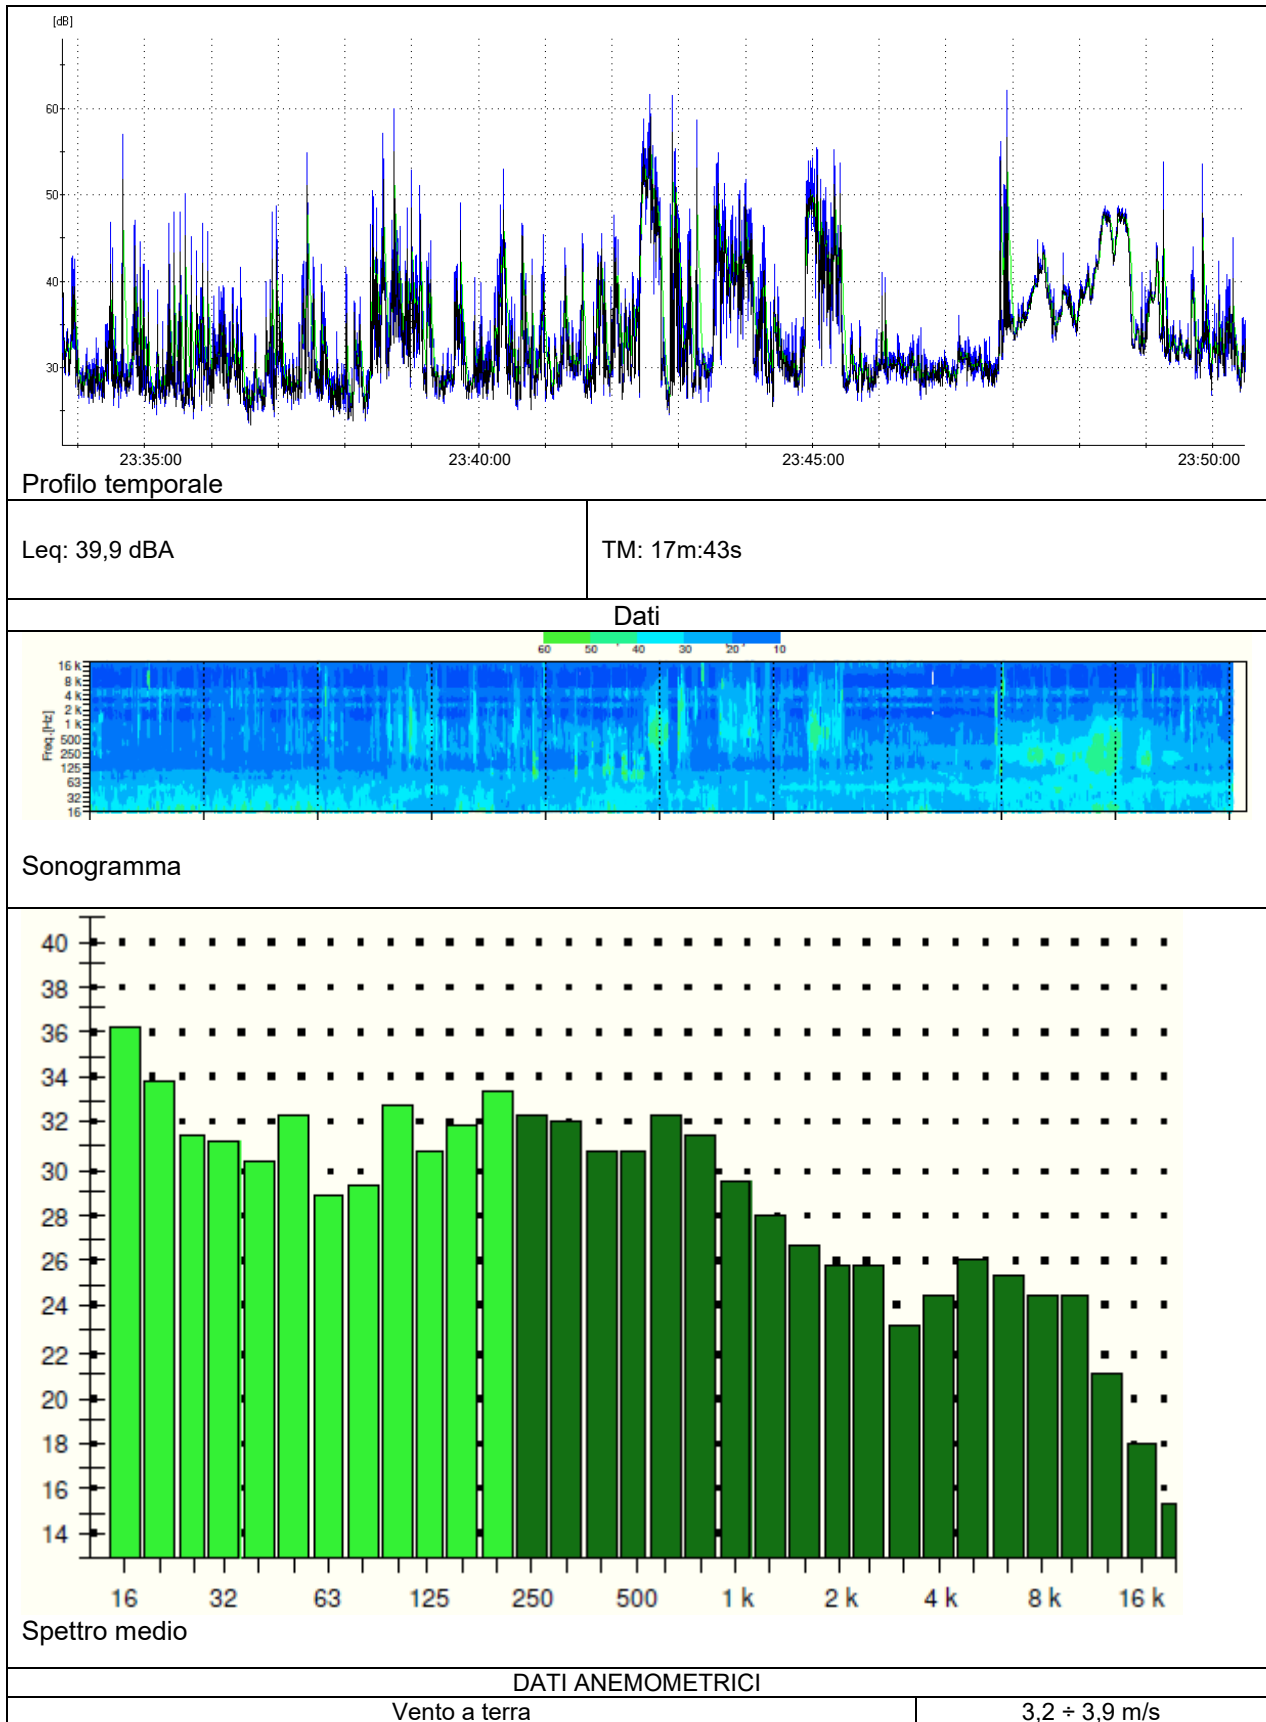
[dB]
60
50
40
30
23:35:00
23:40:00
23:45:00
23:50:00
Profilo temporale

| Leq: 39,9 dBA | TM: 17m:43s |
|---|---|

Dati

60 50 40 30 20 10
16 k
8 k
4 k
2 k
1 k
500
250
125
63
32
16
Freq. [Hz]

Sonogramma

40
38
36
34
32
30
28
26
24
22
20
18
16
14
16
32
63
125
250
500
1 k
2 k
4 k
8 k
16 k
Spettro medio

DATI ANEMOMETRICI

| Vento a terra | 3,2 ÷ 3,9 m/s |
|---|---|